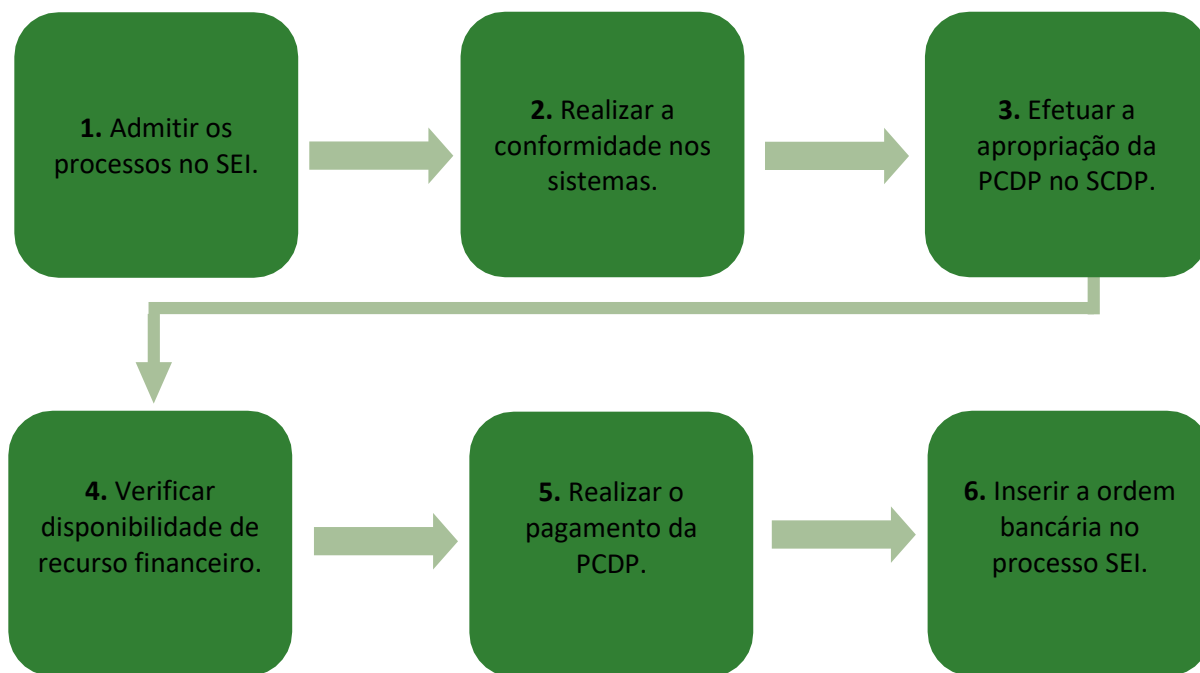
**1.** Admitir os processos no SEI.

**2.** Realizar a conformidade nos sistemas.

**3.** Efetuar a apropriação da PCDP no SCDP.

**4.** Verificar disponibilidade de recurso financeiro.

**5.** Realizar o pagamento da PCDP.

**6.** Inserir a ordem bancária no processo SEI.